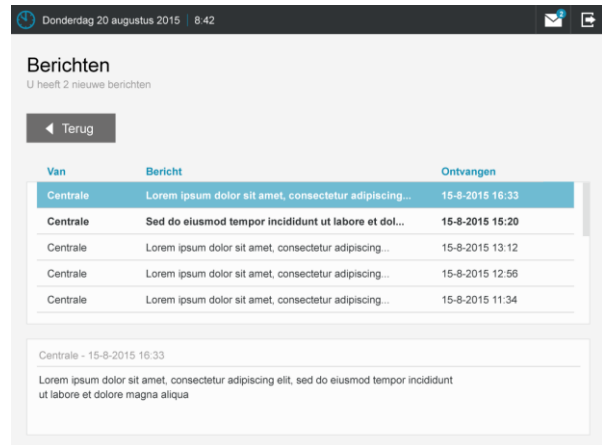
Donderdag 20 augustus 2015 | 8:42

2

Berichten

U heeft 2 nieuwe berichten

Terug

| Van | Bericht | Ontvangen |
|---|---|---|
| Centrale | Lorem ipsum dolor sit amet, consectetur adipiscing... | 15-8-2015 16:33 |
| Centrale | Sed do eiusmod tempor incididunt ut labore et dol... | 15-8-2015 15:20 |
| Centrale | Lorem ipsum dolor sit amet, consectetur adipiscing... | 15-8-2015 13:12 |
| Centrale | Lorem ipsum dolor sit amet, consectetur adipiscing... | 15-8-2015 12:56 |
| Centrale | Lorem ipsum dolor sit amet, consectetur adipiscing... | 15-8-2015 11:34 |

Centrale - 15-8-2015 16:33

Lorem ipsum dolor sit amet, consectetur adipiscing elit, sed do eiusmod tempor incididunt ut labore et dolore magna aliqua